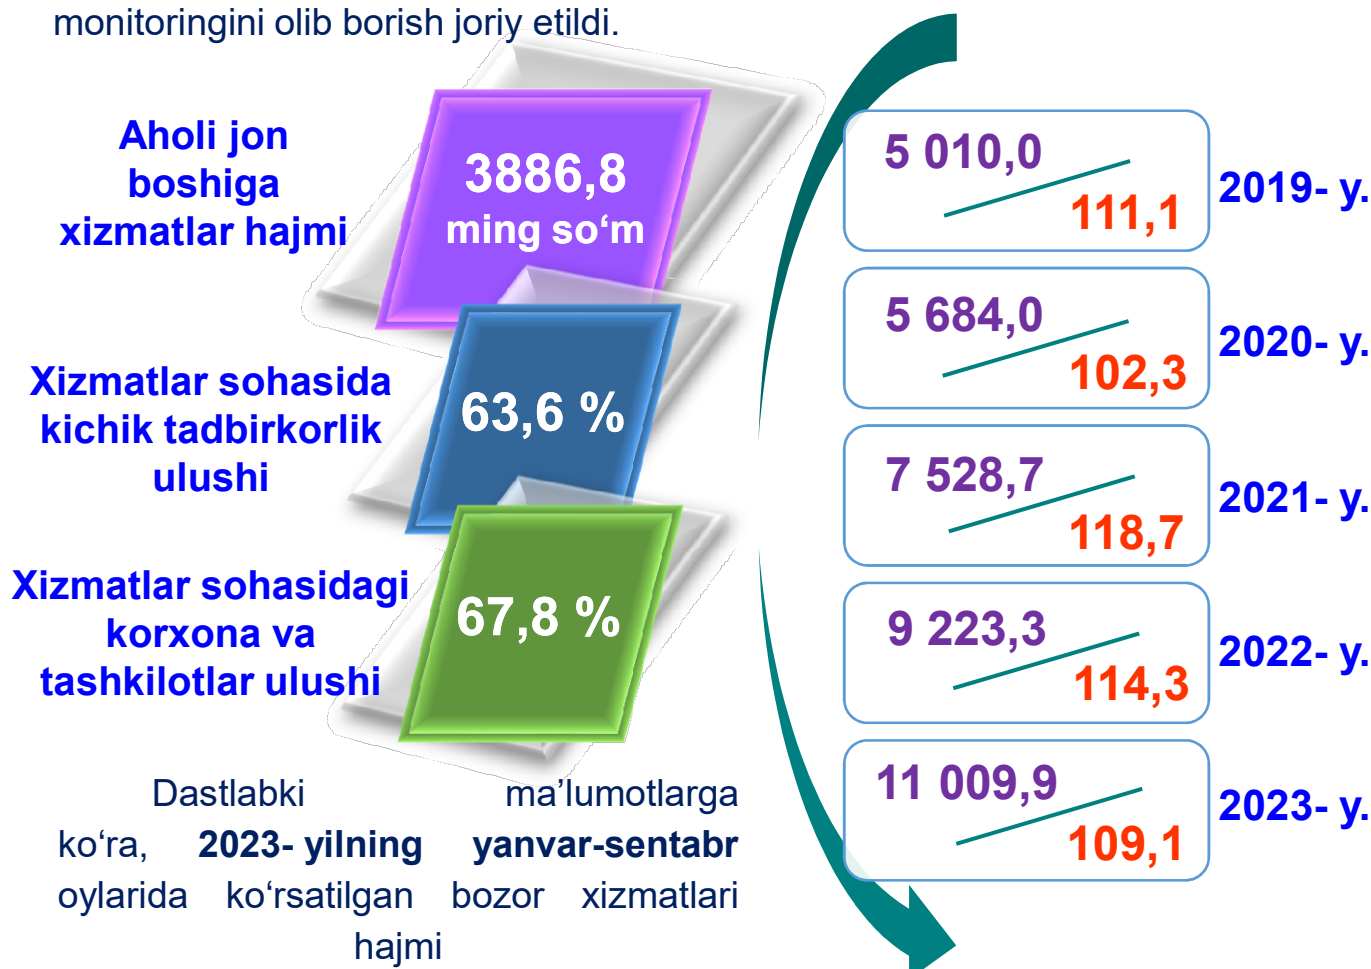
monitoringini olib borish joriy etildi.

Aholi jon boshiga xizmatlar hajmi

3886,8 ming so‘m

Xizmatlar sohasida kichik tadbirkorlik ulushi

63,6 %

Xizmatlar sohasidagi korxona va tashkilotlar ulushi

67,8 %

Dastlabki ma’lumotlarga ko‘ra, **2023- yilning yanvar-sentabr** oylarida ko‘rsatilgan bozor xizmatlari hajmi

5 010,0
111,1
2019- y.

5 684,0
102,3
2020- y.

7 528,7
118,7
2021- y.

9 223,3
114,3
2022- y.

11 009,9
109,1
2023- y.